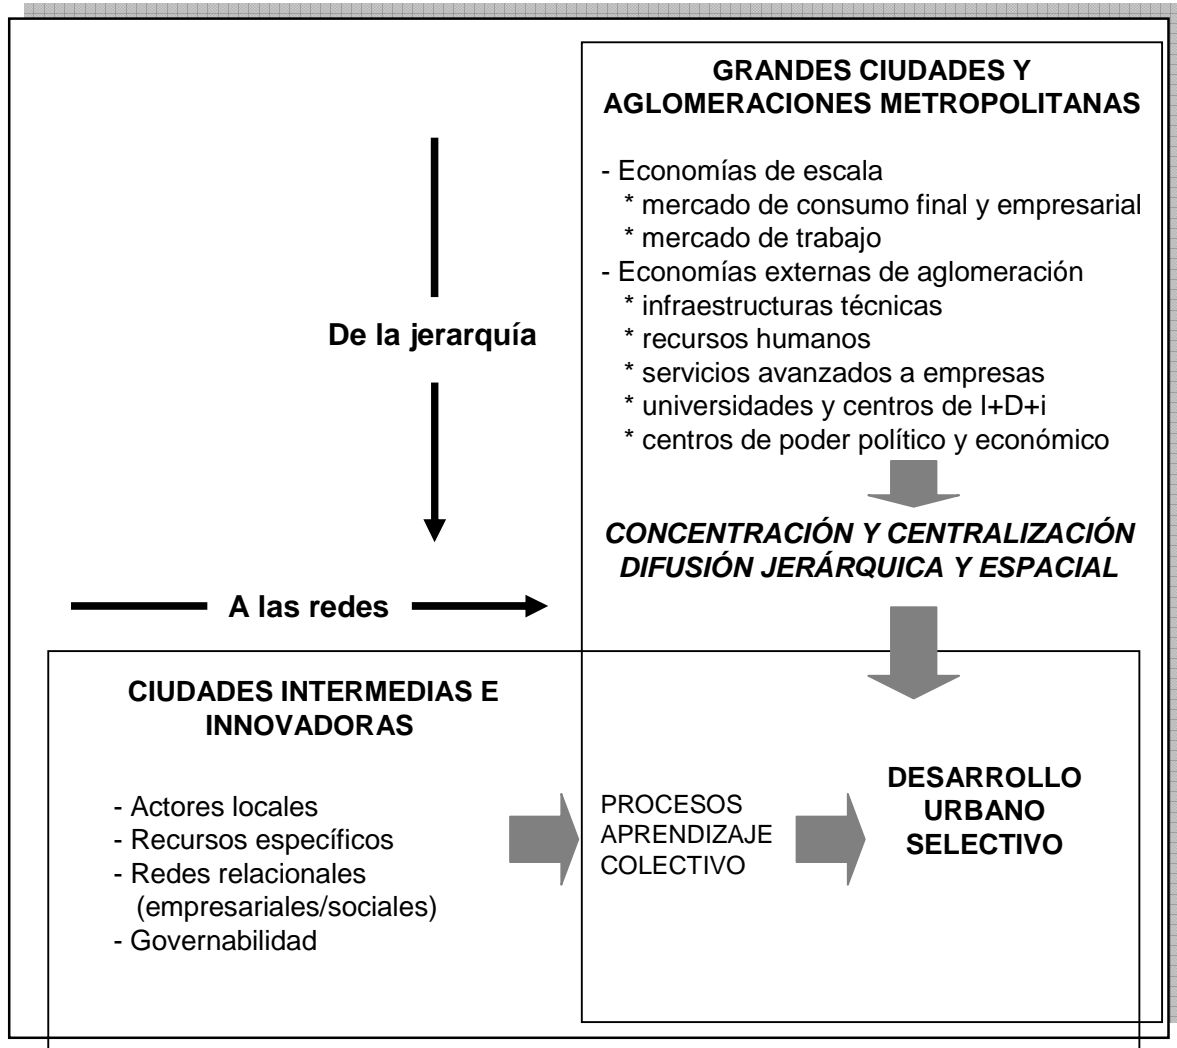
GRANDES CIUDADES Y AGLOMERACIONES METROPOLITANAS

- Economías de escala
 * mercado de consumo final y empresarial
 * mercado de trabajo
- Economías externas de aglomeración
 * infraestructuras técnicas
 * recursos humanos
 * servicios avanzados a empresas
 * universidades y centros de I+D+i
 * centros de poder político y económico

De la jerarquía

CONCENTRACIÓN Y CENTRALIZACIÓN
DIFUSIÓN JERÁRQUICA Y ESPACIAL

A las redes

CIUDADES INTERMEDIAS E INNOVADORAS

- Actores locales
- Recursos específicos
- Redes relacionales (empresariales/sociales)
- Governabilidad

PROCESOS APRENDIZAJE COLECTIVO

DESARROLLO URBANO SELECTIVO